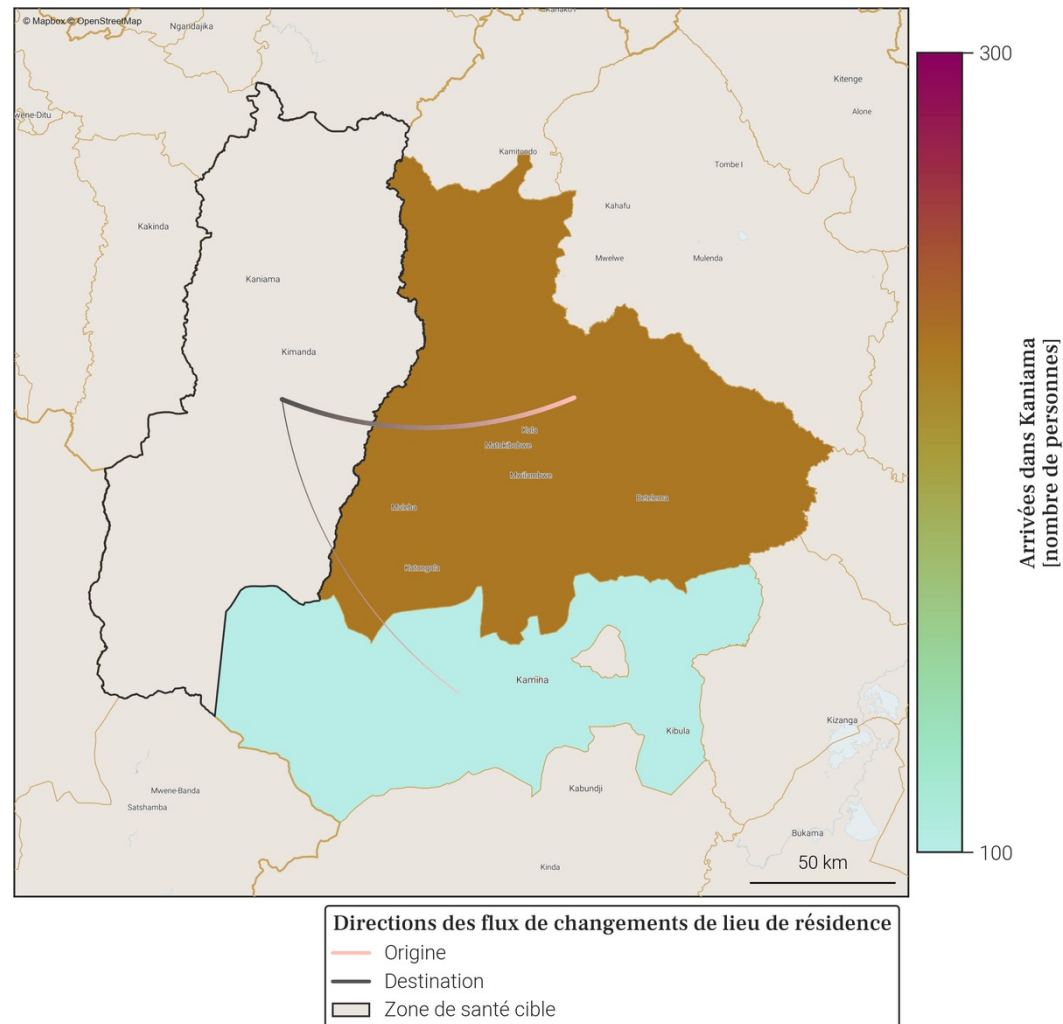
© Mapbox © OpenStreetMap
Ngaridajika
Kanakol
wene-Ditu
Kitenge
Alone
Kamitondo
Tombe I
Kahafu
Kakinda
Mwelwe
Mulenda
Kaniama
Kimanda
Kala
Matukibobwe
Mwilambwe
Betelesa
Mulaba
Katongola
Kamina
Kibula
Kizanga
Mwene-Banda
Satshamba
Kabundji
Bukama
Kinda
50 km

300
100
Arrivées dans Kaniama [nombre de personnes]

Directions des flux de changements de lieu de résidence
Origine
Destination
Zone de santé cible